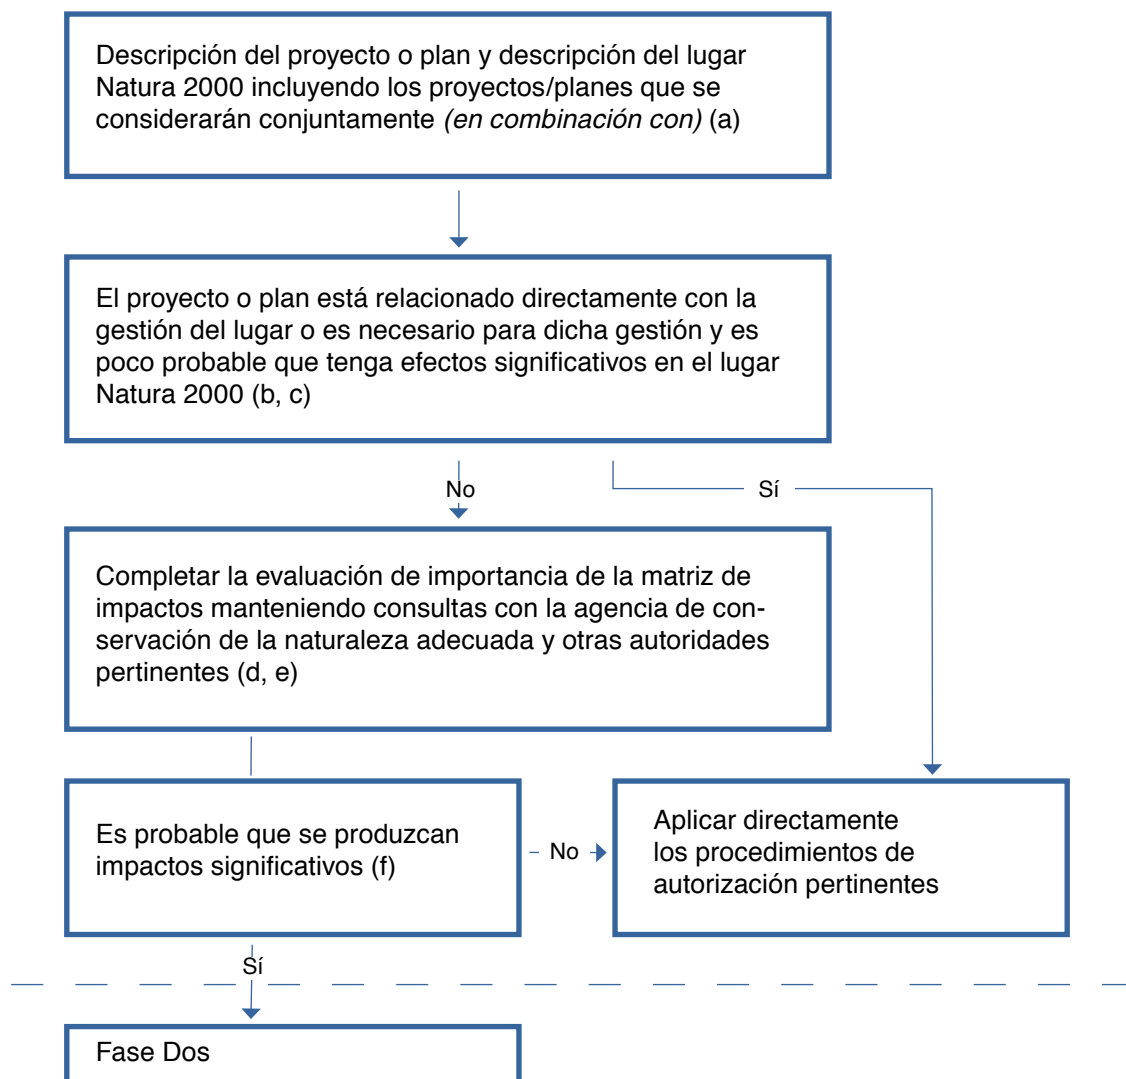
Descripción del proyecto o plan y descripción del lugar Natura 2000 incluyendo los proyectos/planes que se considerarán conjuntamente *(en combinación con)* (a)

El proyecto o plan está relacionado directamente con la gestión del lugar o es necesario para dicha gestión y es poco probable que tenga efectos significativos en el lugar Natura 2000 (b, c)

No

Sí

Completar la evaluación de importancia de la matriz de impactos manteniendo consultas con la agencia de conservación de la naturaleza adecuada y otras autoridades pertinentes (d, e)

Es probable que se produzcan impactos significativos (f)

No

Aplicar directamente los procedimientos de autorización pertinentes

Sí

Fase Dos